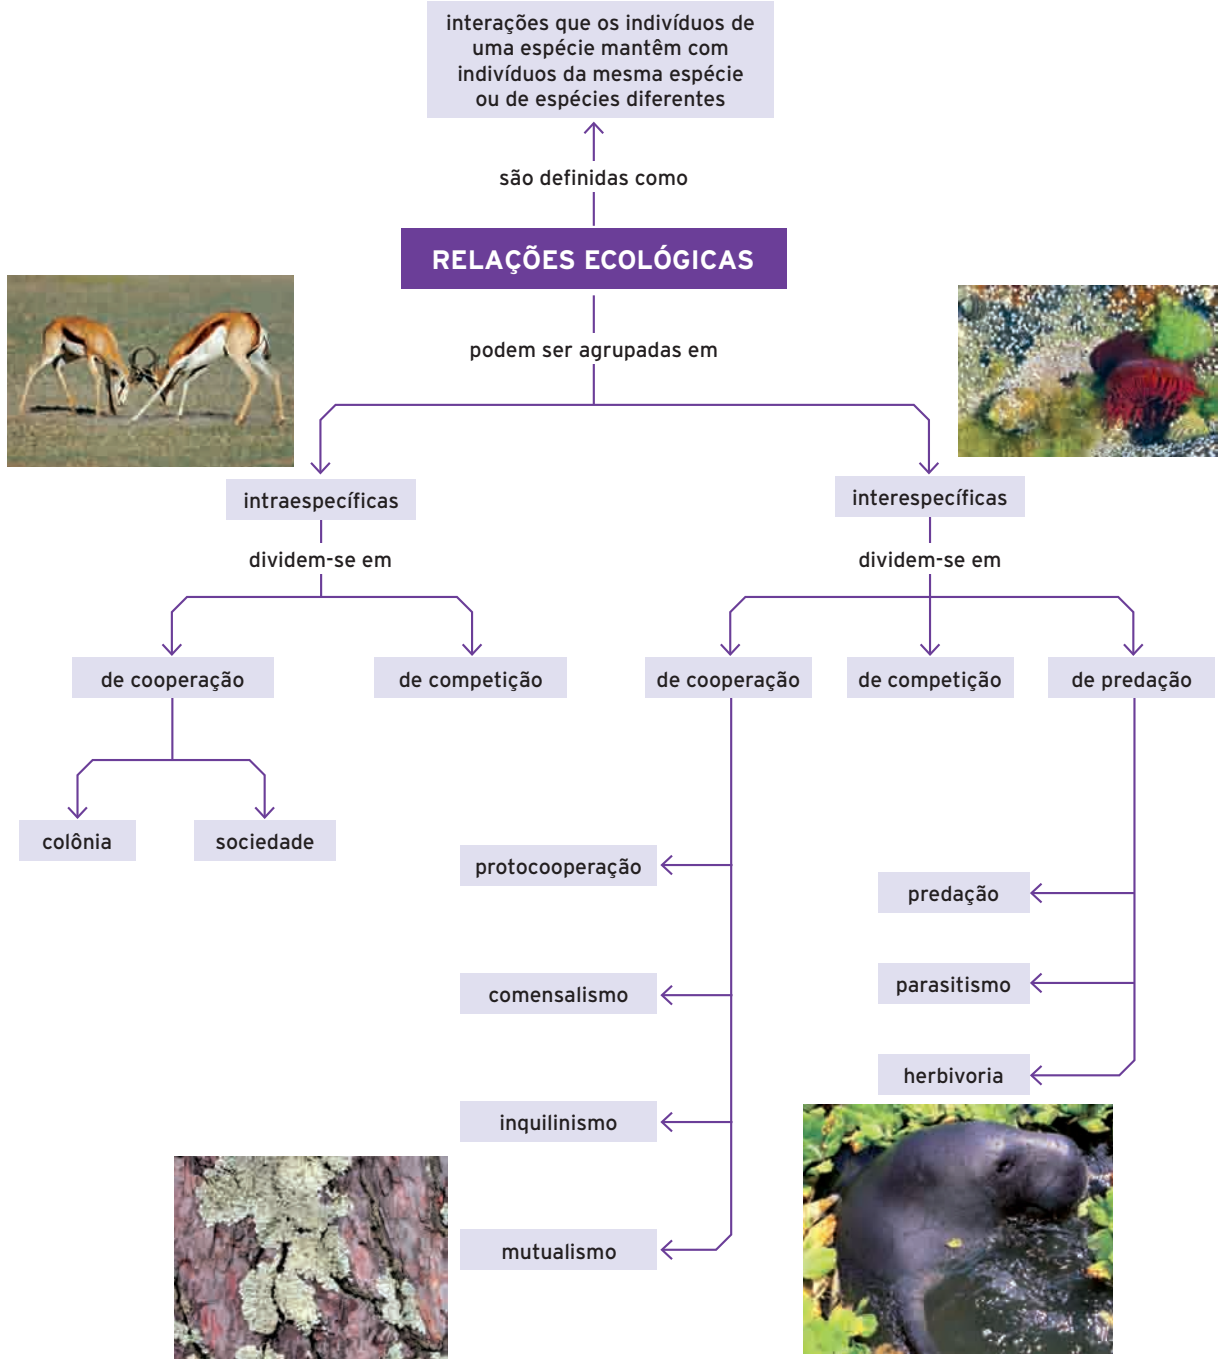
interações que os indivíduos de uma espécie mantêm com indivíduos da mesma espécie ou de espécies diferentes

são definidas como

RELAÇÕES ECOLÓGICAS

podem ser agrupadas em

intraespecíficas

dividem-se em

de cooperação

de competição

colônia

sociedade

interespecíficas

dividem-se em

de cooperação

de competição

de predação

protocooperação

comensalismo

inquilinismo

mutualismo

predação

parasitismo

herbivoria